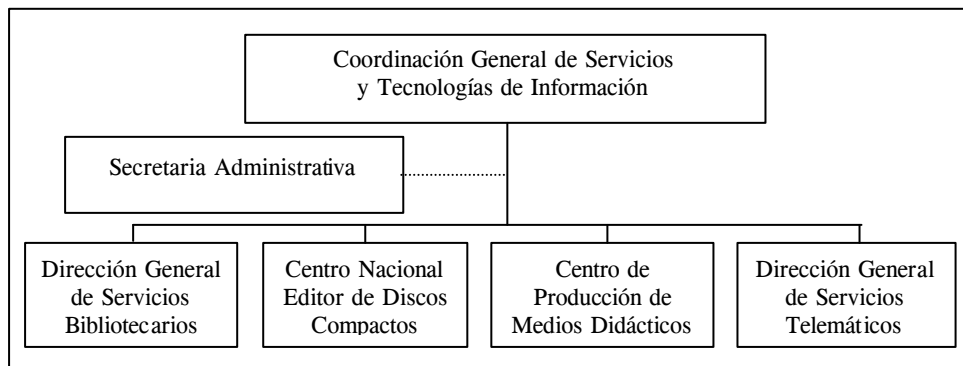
Coordinación General de Servicios y Tecnologías de Información

Secretaria Administrativa

Dirección General de Servicios Bibliotecarios

Centro Nacional Editor de Discos Compactos

Centro de Producción de Medios Didácticos

Dirección General de Servicios Telemáticos